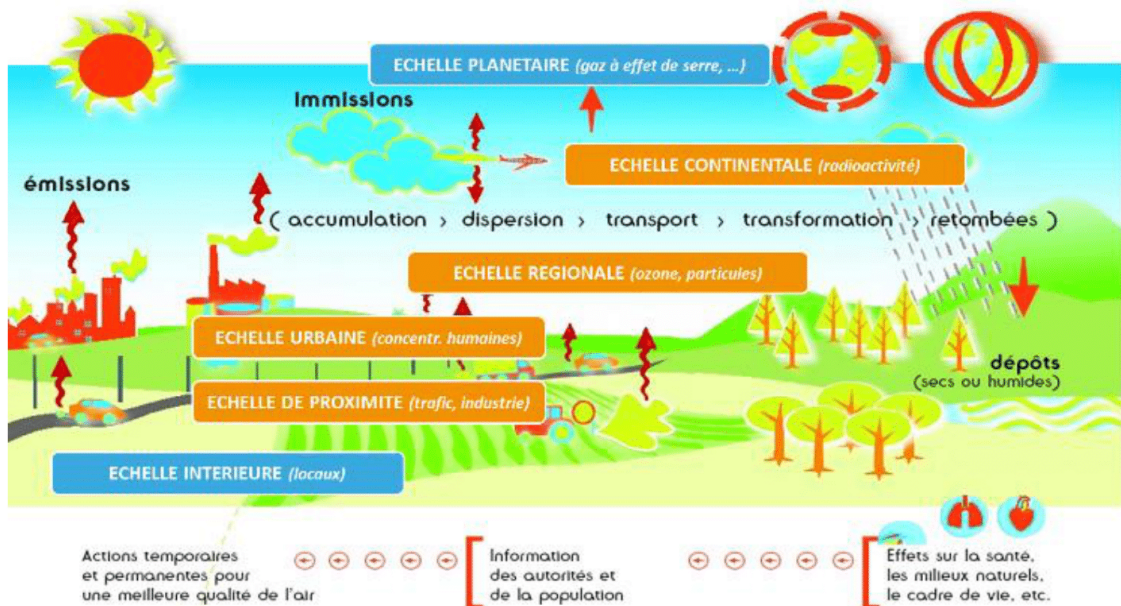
ECHELLE PLANETAIRE (gaz à effet de serre, ...)

Immissions

ECHELLE CONTINENTALE (radioactivité)

émissions

( accumulation › dispersion › transport › transformation › retombées )

ECHELLE REGIONALE (ozone, particules)

ECHELLE URBAINE (concentr. humaines)

dépôts
(secs ou humides)

ECHELLE DE PROXIMITE (trafic, industrie)

ECHELLE INTERIEURE (locaux)

Actions temporaires et permanentes pour une meilleure qualité de l'air

Information des autorités et de la population

Effets sur la santé, les milieux naturels, le cadre de vie, etc.